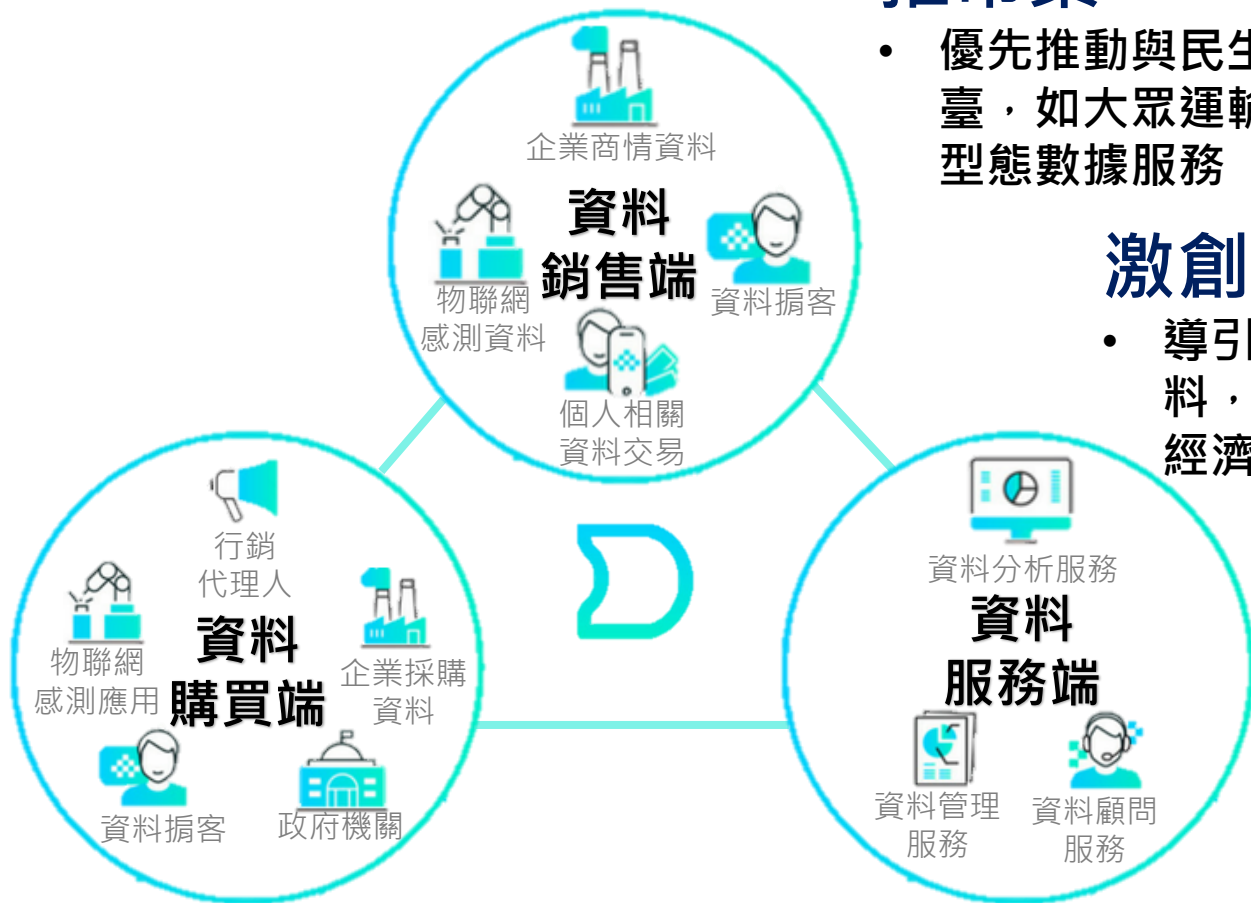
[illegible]

• 優先推動與民生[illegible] 臺，如大眾運輸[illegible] 型態數據服務

激創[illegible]

• 導引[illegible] 料，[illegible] 經濟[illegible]

企業商情資料

資料
銷售端

物聯網
感測資料

資料掮客

個人相關
資料交易

行銷
代理人

物聯網
感測應用

資料
購買端

企業採購
資料

資料掮客

政府機關

資料分析服務

資料
服務端

資料管理
服務

資料顧問
服務